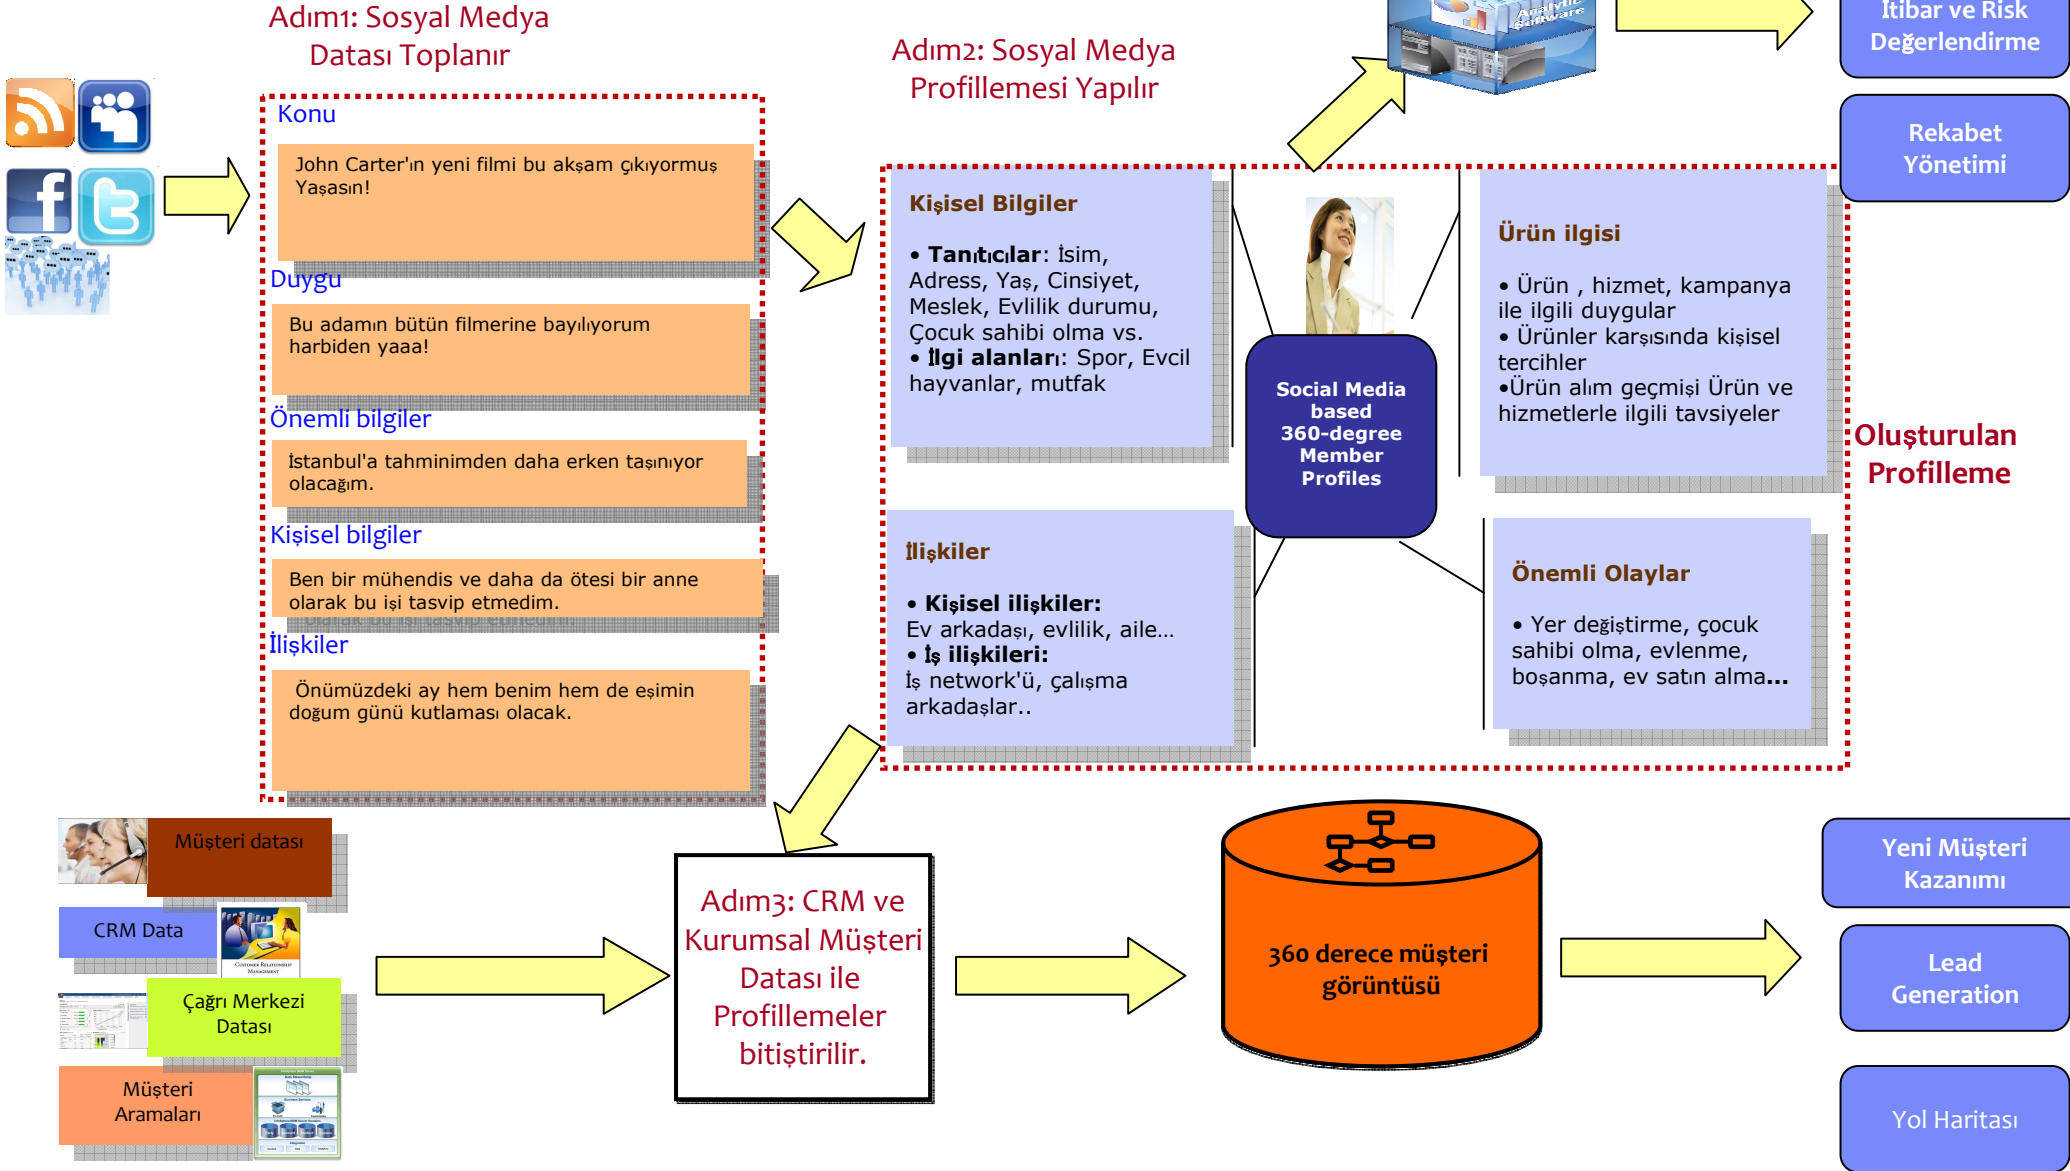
Adım1: Sosyal Medya Datası Toplanır

Adım2: Sosyal Medya Profillemesi Yapılır

Analytic Software

İtibar ve Risk Değerlendirme

Rekabet Yönetimi

Konu

John Carter'ın yeni filmi bu akşam çıkıyormuş Yaşasın!

Duygu

Bu adamın bütün filmerine bayılıyorum harbiden yaaa!

Önemli bilgiler

İstanbul'a tahminimden daha erken taşınıyor olacağım.

Kişisel bilgiler

Ben bir mühendis ve daha da ötesi bir anne olarak bu işi tasvip etmedim.

İlişkiler

Önümüzdeki ay hem benim hem de eşimin doğum günü kutlaması olacak.

Kişisel Bilgiler

• Tanıtıcılar: İsim, Adress, Yaş, Cinsiyet, Meslek, Evlilik durumu, Çocuk sahibi olma vs.
• İlgi alanları: Spor, Evcil hayvanlar, mutfak

Social Media based 360-degree Member Profiles

Ürün ilgisi

• Ürün , hizmet, kampanya ile ilgili duygular
• Ürünler karşısında kişisel tercihler
•Ürün alım geçmişi Ürün ve hizmetlerle ilgili tavsiyeler

Oluşturulan Profilleme

İlişkiler

• Kişisel ilişkiler:
Ev arkadaşı, evlilik, aile...
• İş ilişkileri:
İş network'ü, çalışma arkadaşlar..

Önemli Olaylar

• Yer değiştirme, çocuk sahibi olma, evlenme, boşanma, ev satın alma...

Müşteri datası

CRM Data

Customer Relationship Management

Çağrı Merkezi Datası

Müşteri Aramaları

Adım3: CRM ve Kurumsal Müşteri Datası ile Profillemeler bitiştirilir.

360 derece müşteri görüntüsü

Yeni Müşteri Kazanımı

Lead Generation

Yol Haritası